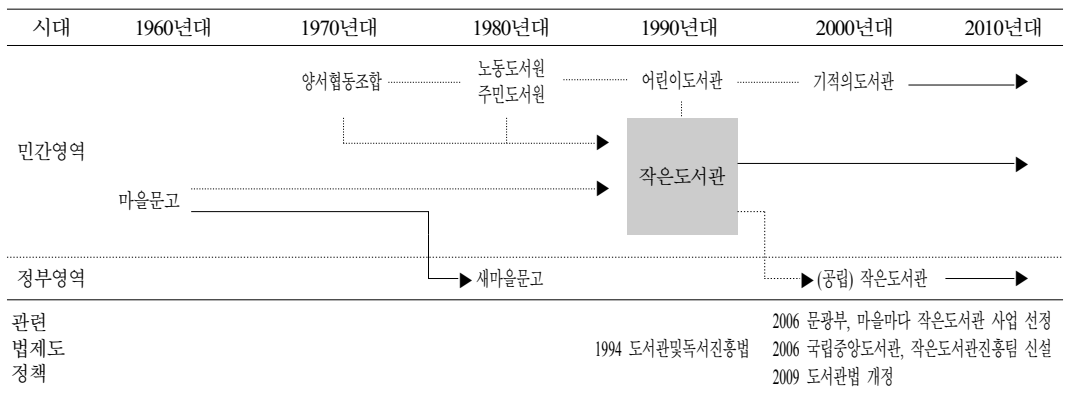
시대 1960년대 1970년대 1980년대 1990년대 2000년대 2010년대

양서협동조합 노동도서원 주민도서원 어린이도서관 기적의도서관

민간영역

작은도서관

마을문고

정부영역

새마을문고

(공립) 작은도서관

관련 법제도 정책

1994 도서관및독서진흥법

2006 문광부, 마을마다 작은도서관 사업 선정
2006 국립중앙도서관, 작은도서관진흥팀 신설
2009 도서관법 개정